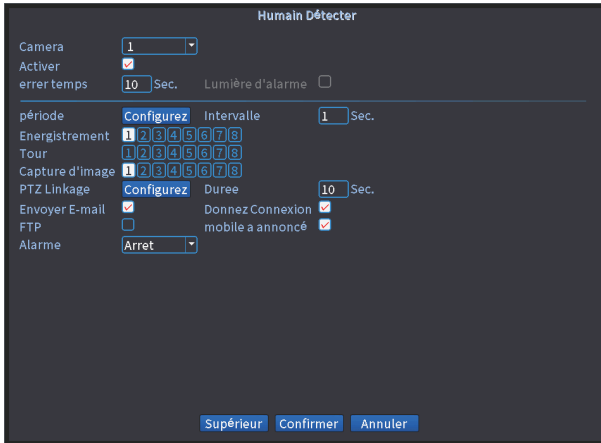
Humain Détecter

Camera 1
Activer
errer temps 10 Sec. Lumière d'alarme

période Configurez Intervalle 1 Sec.
Energistrement 1 2 3 4 5 6 7 8
Tour 1 2 3 4 5 6 7 8
Capture d'image 1 2 3 4 5 6 7 8
PTZ Linkage Configurez Duree 10 Sec.
Envoyer E-mail Donnez Connexion
FTP mobile a annoncé
Alarme Arret

Supérieur Confirmer Annuler